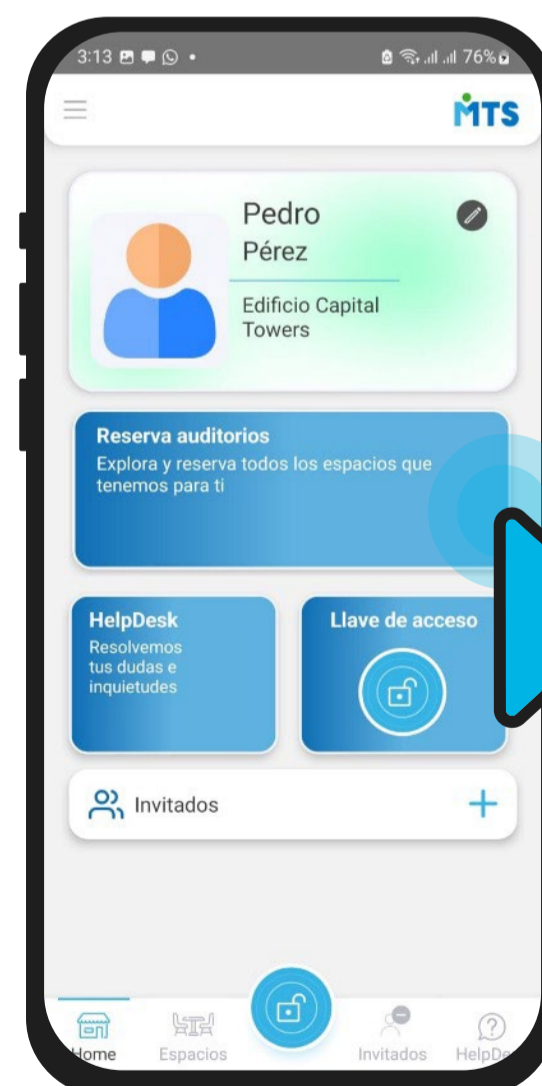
3:13 76%

MTS

Pedro
Pérez
Edificio Capital Towers

Reserva auditorios
Explora y reserva todos los espacios que tenemos para ti

HelpDesk
Resolvemos tus dudas e inquietudes

Llave de acceso

Invitados +

Home Espacios Invitados HelpDe